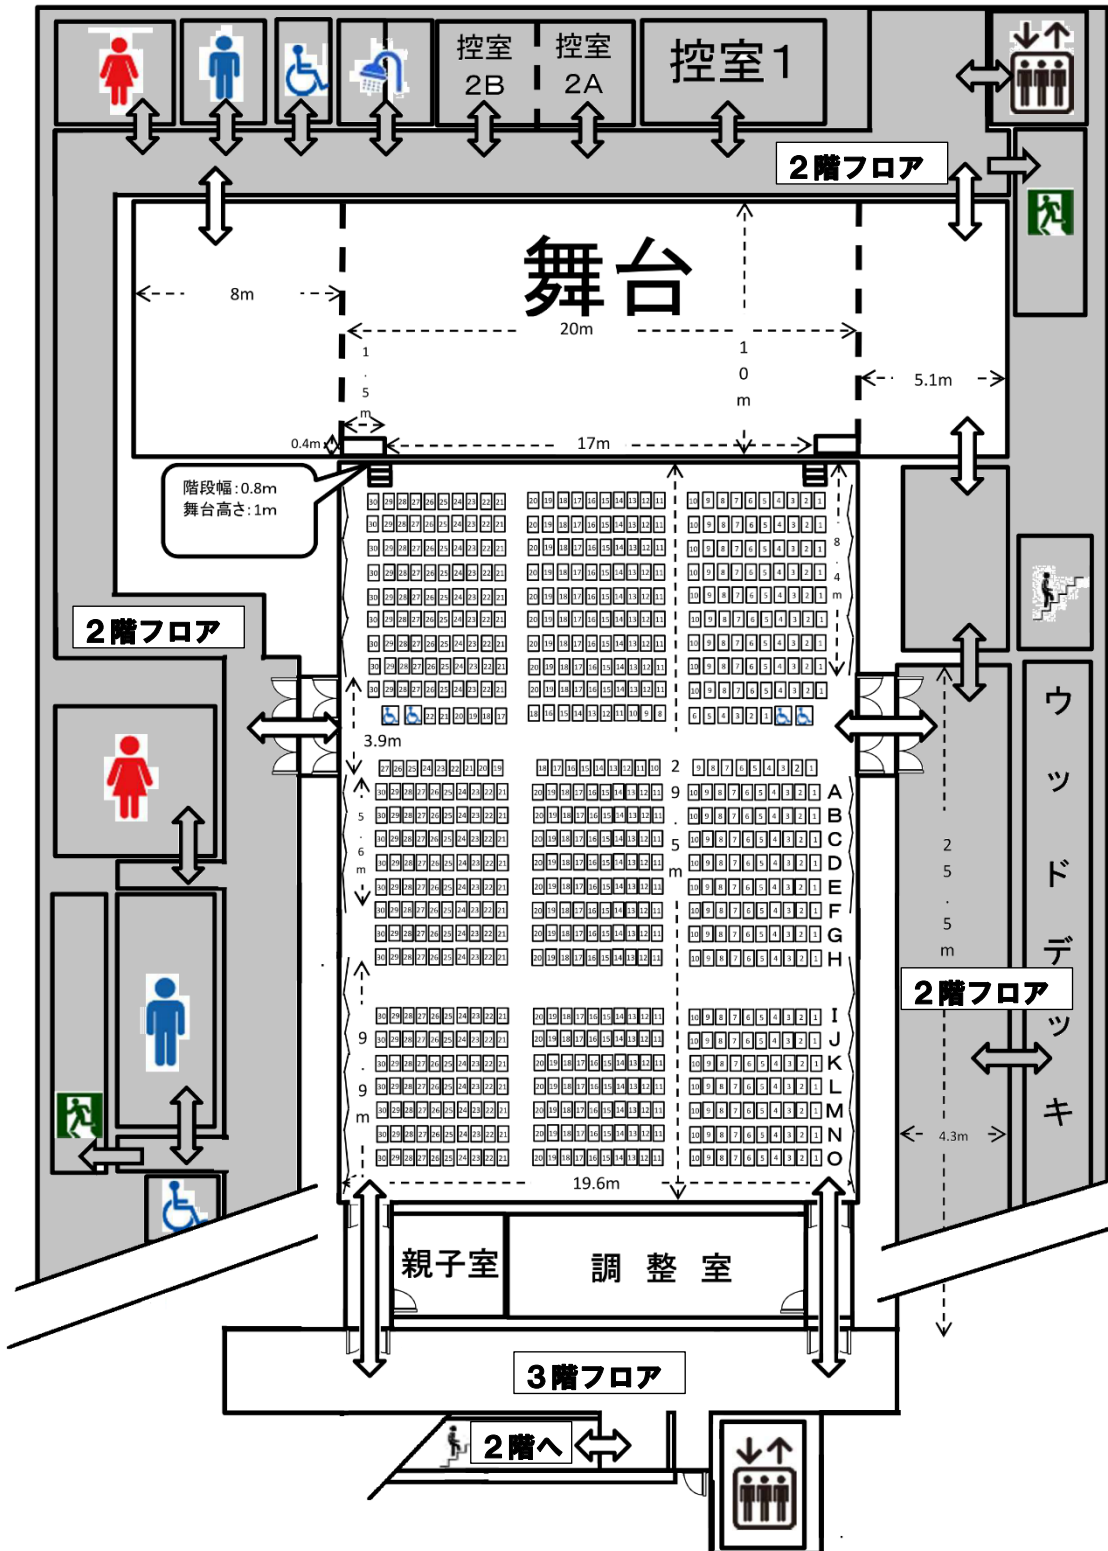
控室 2B
控室 2A
控室1
2階フロア
舞台
8m
20m
1.5m
10m
5.1m
0.4m
17m
階段幅:0.8m
舞台高さ:1m
2階フロア
8.4m
3.9m
5.6m
29.5m
A
B
C
D
E
F
G
H
I
J
K
L
M
N
O
9.9m
19.6m
25.5m
2階フロア
4.3m
ウッドデッキ
親子室
調 整 室
3階フロア
2階へ